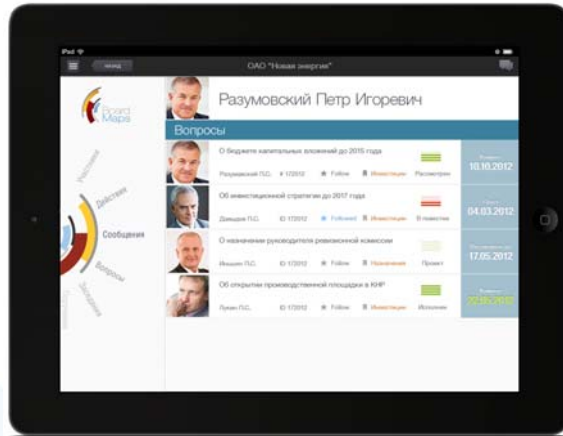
iPad

Назад

ОАО "Новая энергия"

Board Maps

Разумовский Петр Игоревич

Вопросы

О бюджете капитальных вложений до 2015 года

Разумовский П.С.

ID 17/2012

Follow

Инвестиции

Рассмотрен

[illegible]

10.10.2012

Об инвестиционной стратегии до 2017 года

Давыдов П.С.

ID 17/2012

Followed

Инвестиции

В повестке

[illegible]

04.03.2012

О назначении руководителя ревизионной комиссии

Ивашин П.С.

ID 17/2012

Follow

Назначения

Проект

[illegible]

17.05.2012

Об открытии производственной площадки в КНР

Лукин П.С.

ID 17/2012

Follow

Инвестиции

Исполнен

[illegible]

22.05.2012

Участники

Действия

Сообщения

Вопросы

Заседания